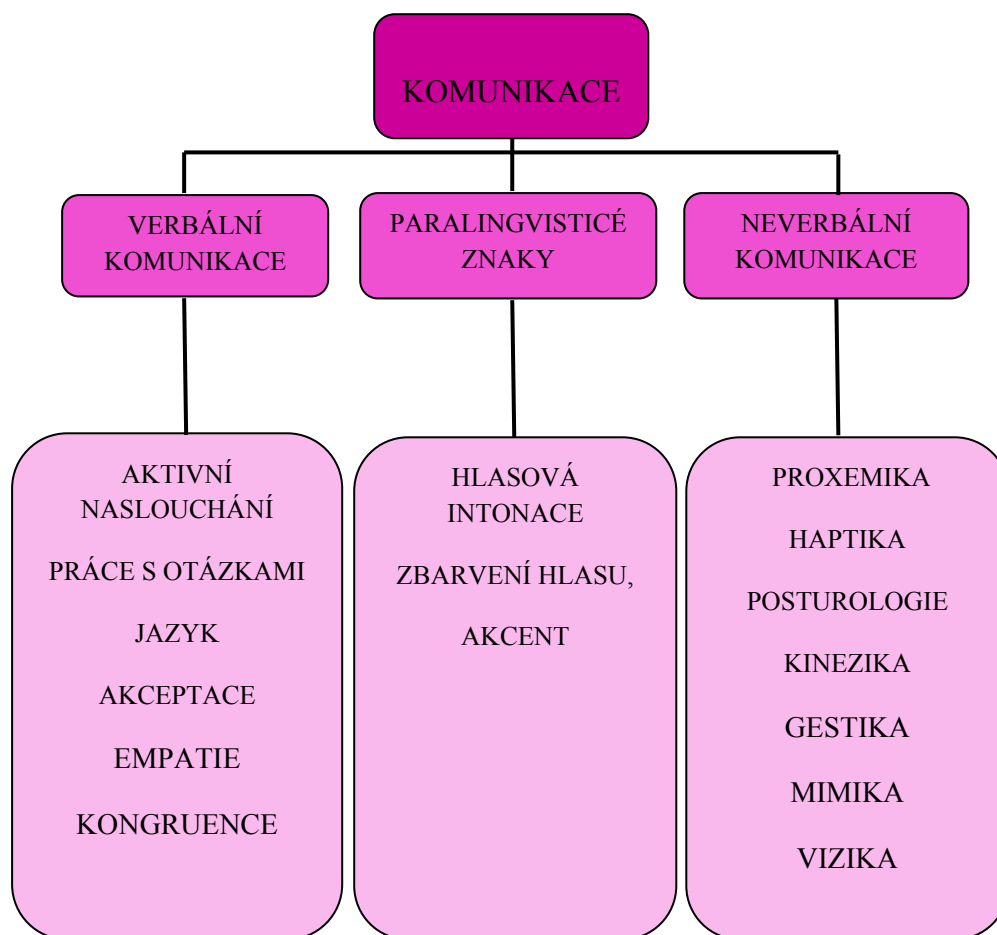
KOMUNIKACE

VERBÁLNÍ KOMUNIKACE

PARALINGVISTICÉ ZNAKY

NEVERBÁLNÍ KOMUNIKACE

AKTIVNÍ NASLOUCHÁNÍ

PRÁCE S OTÁZKAMI

JAZYK

AKCEPTACE

EMPATIE

KONGRUENCE

HLASOVÁ INTONACE

ZBARVENÍ HLASU,

AKCENT

PROXEMIKA

HAPTIKA

POSTUROLOGIE

KINEZIKA

GESTIKA

MIMIKA

VIZIKA